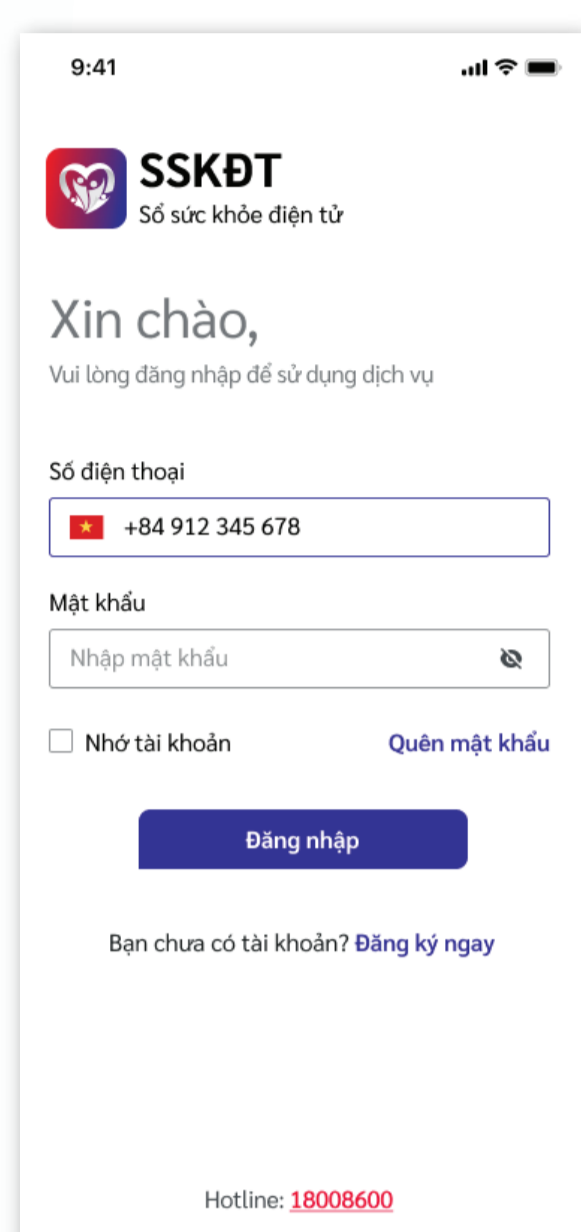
9:41

SSKĐT
Sổ sức khỏe điện tử

Xin chào,
Vui lòng đăng nhập để sử dụng dịch vụ

Số điện thoại
+84 912 345 678

Mật khẩu
Nhập mật khẩu

Nhớ tài khoản
Quên mật khẩu

Đăng nhập

Bạn chưa có tài khoản? Đăng ký ngay

Hotline: 18008600